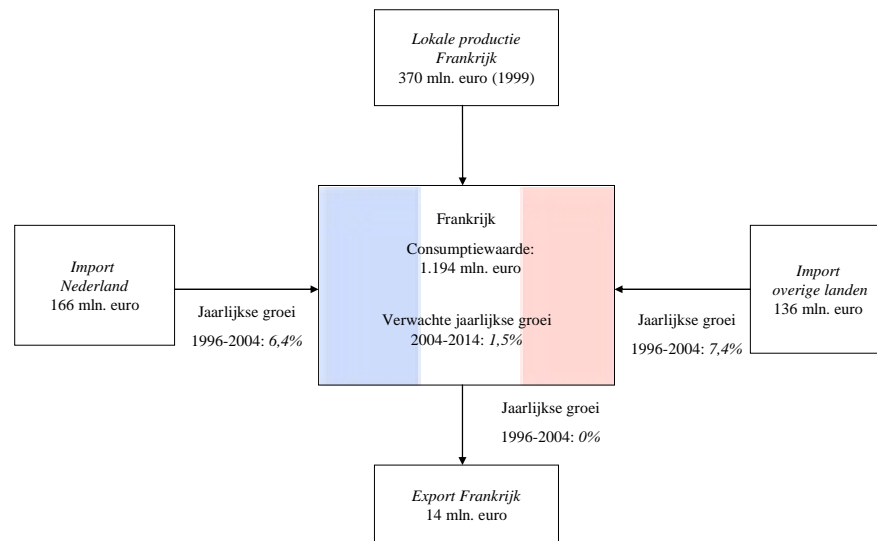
*Lokale productie Frankrijk*
370 mln. euro (1999)

*Import Nederland*
166 mln. euro

Jaarlijkse groei
1996-2004: *6,4%*

Frankrijk

Consumptiewaarde:
1.194 mln. euro

Verwachte jaarlijkse groei
2004-2014: *1,5%*

Jaarlijkse groei
1996-2004: *7,4%*

*Import overige landen*
136 mln. euro

Jaarlijkse groei
1996-2004: *0%*

*Export Frankrijk*
14 mln. euro